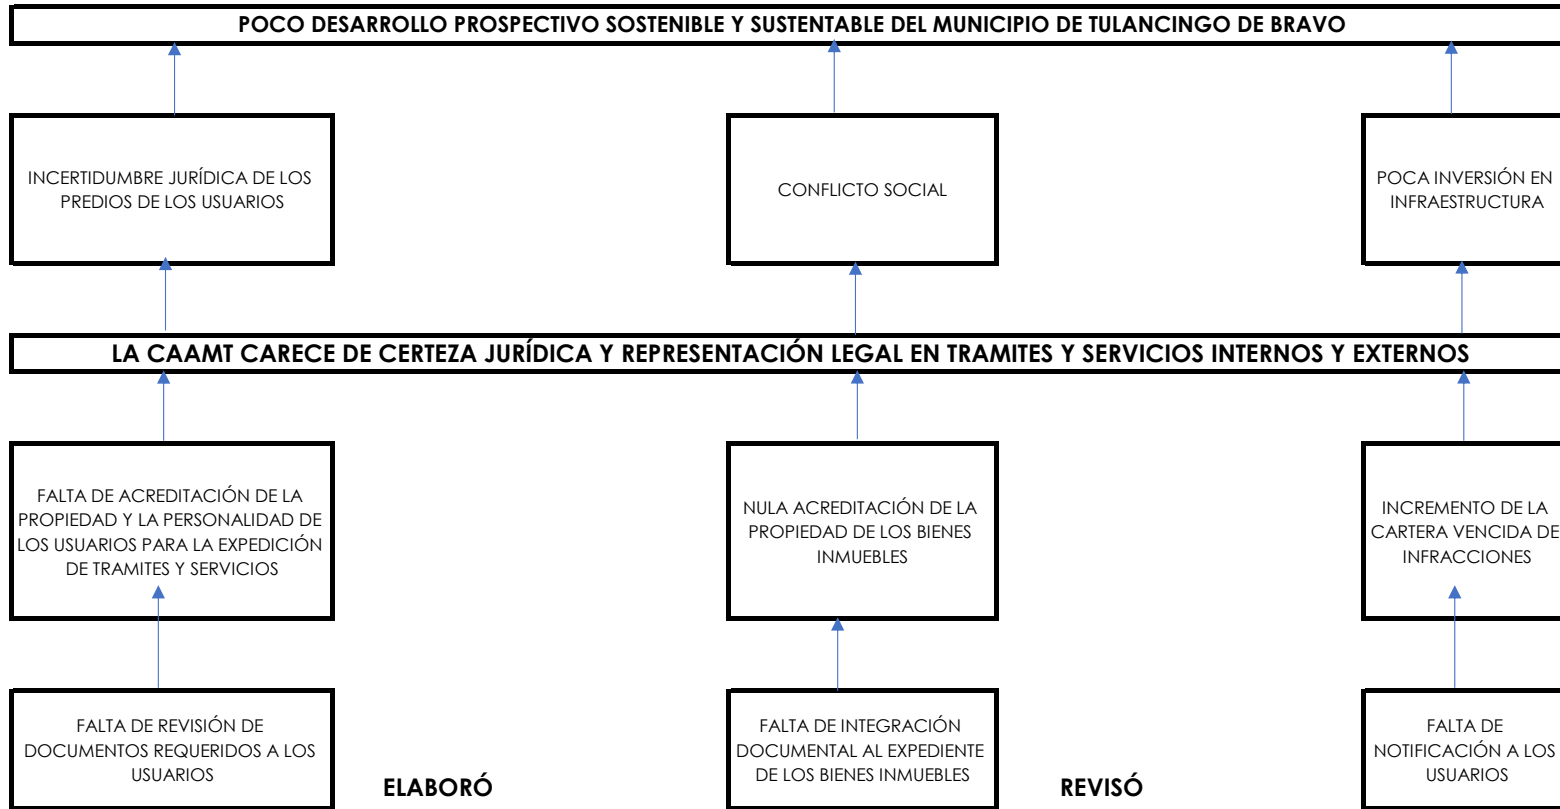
POCO DESARROLLO PROSPECTIVO SOSTENIBLE Y SUSTENTABLE DEL MUNICIPIO DE TULANCINGO DE BRAVO

INCERTIDUMBRE JURÍDICA DE LOS PREDIOS DE LOS USUARIOS

CONFLICTO SOCIAL

POCA INVERSIÓN EN INFRAESTRUCTURA

LA CAAMT CARECE DE CERTEZA JURÍDICA Y REPRESENTACIÓN LEGAL EN TRAMITES Y SERVICIOS INTERNOS Y EXTERNOS

FALTA DE ACREDITACIÓN DE LA PROPIEDAD Y LA PERSONALIDAD DE LOS USUARIOS PARA LA EXPEDICIÓN DE TRAMITES Y SERVICIOS

NULA ACREDITACIÓN DE LA PROPIEDAD DE LOS BIENES INMUEBLES

INCREMENTO DE LA CARTERA VENCIDA DE INFRACCIONES

FALTA DE REVISIÓN DE DOCUMENTOS REQUERIDOS A LOS USUARIOS

ELABORÓ

FALTA DE INTEGRACIÓN DOCUMENTAL AL EXPEDIENTE DE LOS BIENES INMUEBLES

REVISÓ

FALTA DE NOTIFICACIÓN A LOS USUARIOS